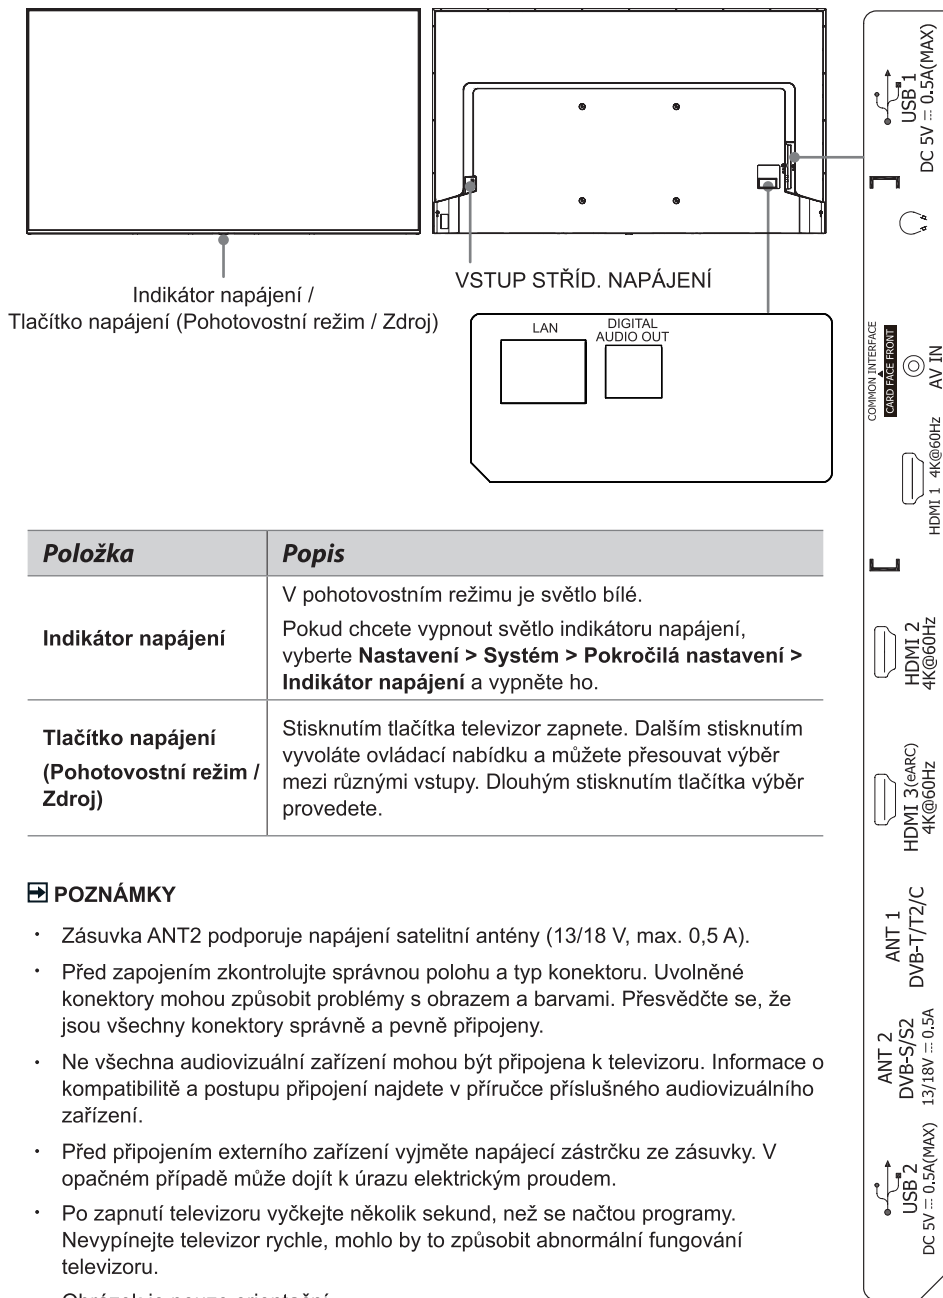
Indikátor napájení /
Tlačítko napájení (Pohotovostní režim / Zdroj)

VSTUP STŘÍD. NAPÁJENÍ

LAN

DIGITAL AUDIO OUT

USB 1
DC 5V ⎓ 0.5A(MAX)

COMMON INTERFACE
CARD FACE FRONT

AV IN

HDMI 1 4K@60Hz

HDMI 2
4K@60Hz

HDMI 3(eARC)
4K@60Hz

ANT 1
DVB-T/T2/C

ANT 2
DVB-S/S2
13/18V ⎓ 0.5A

USB 2
DC 5V ⎓ 0.5A(MAX)

| Položka | Popis |
|---|---|
| Indikátor napájení | V pohotovostním režimu je světlo bílé. Pokud chcete vypnout světlo indikátoru napájení, vyberte **Nastavení > Systém > Pokročilá nastavení > Indikátor napájení** a vypněte ho. |
| Tlačítko napájení (Pohotovostní režim / Zdroj) | Stisknutím tlačítka televizor zapnete. Dalším stisknutím vyvoláte ovládací nabídku a můžete přesouvat výběr mezi různými vstupy. Dlouhým stisknutím tlačítka výběr provedete. |

POZNÁMKY

· Zásuvka ANT2 podporuje napájení satelitní antény (13/18 V, max. 0,5 A).

· Před zapojením zkontrolujte správnou polohu a typ konektoru. Uvolněné konektory mohou způsobit problémy s obrazem a barvami. Přesvědčte se, že jsou všechny konektory správně a pevně připojeny.

· Ne všechna audiovizuální zařízení mohou být připojena k televizoru. Informace o kompatibilitě a postupu připojení najdete v příručce příslušného audiovizuálního zařízení.

· Před připojením externího zařízení vyjměte napájecí zástrčku ze zásuvky. V opačném případě může dojít k úrazu elektrickým proudem.

· Po zapnutí televizoru vyčkejte několik sekund, než se načtou programy. Nevypínejte televizor rychle, mohlo by to způsobit abnormální fungování televizoru.

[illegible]